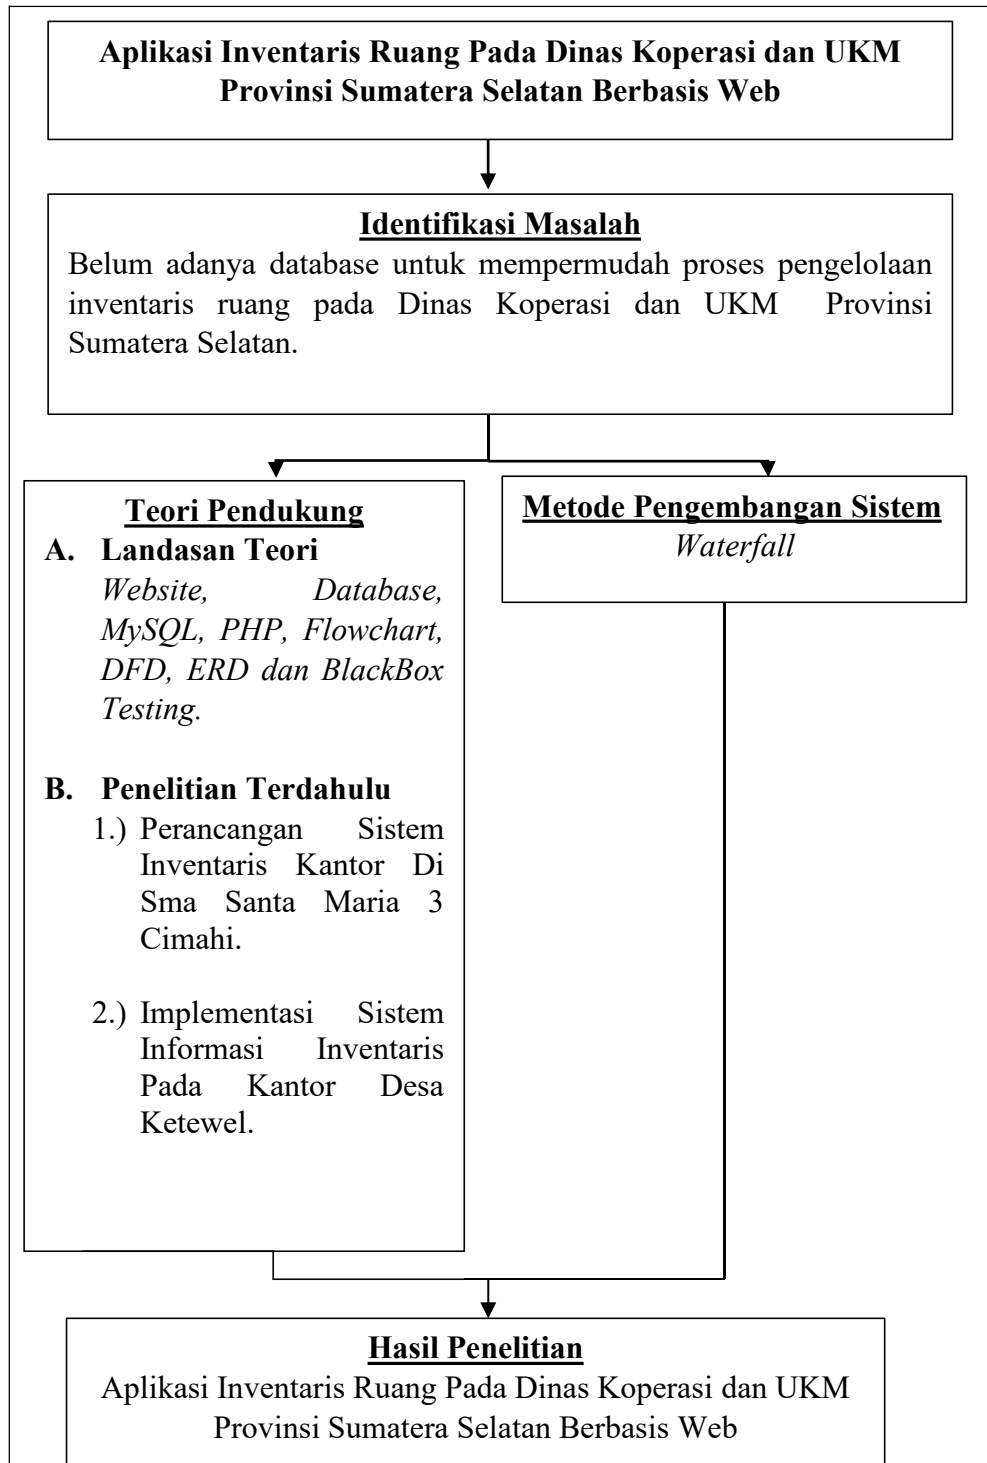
**Aplikasi Inventaris Ruang Pada Dinas Koperasi dan UKM Provinsi Sumatera Selatan Berbasis Web**

**Identifikasi Masalah**

Belum adanya database untuk mempermudah proses pengelolaan inventaris ruang pada Dinas Koperasi dan UKM Provinsi Sumatera Selatan.

**Teori Pendukung**

**A. Landasan Teori**

*Website, Database, MySQL, PHP, Flowchart, DFD, ERD dan BlackBox Testing.*

**B. Penelitian Terdahulu**

1.) Perancangan Sistem Inventaris Kantor Di Sma Santa Maria 3 Cimahi.

2.) Implementasi Sistem Informasi Inventaris Pada Kantor Desa Ketewel.

**Metode Pengembangan Sistem**

*Waterfall*

**Hasil Penelitian**

Aplikasi Inventaris Ruang Pada Dinas Koperasi dan UKM Provinsi Sumatera Selatan Berbasis Web